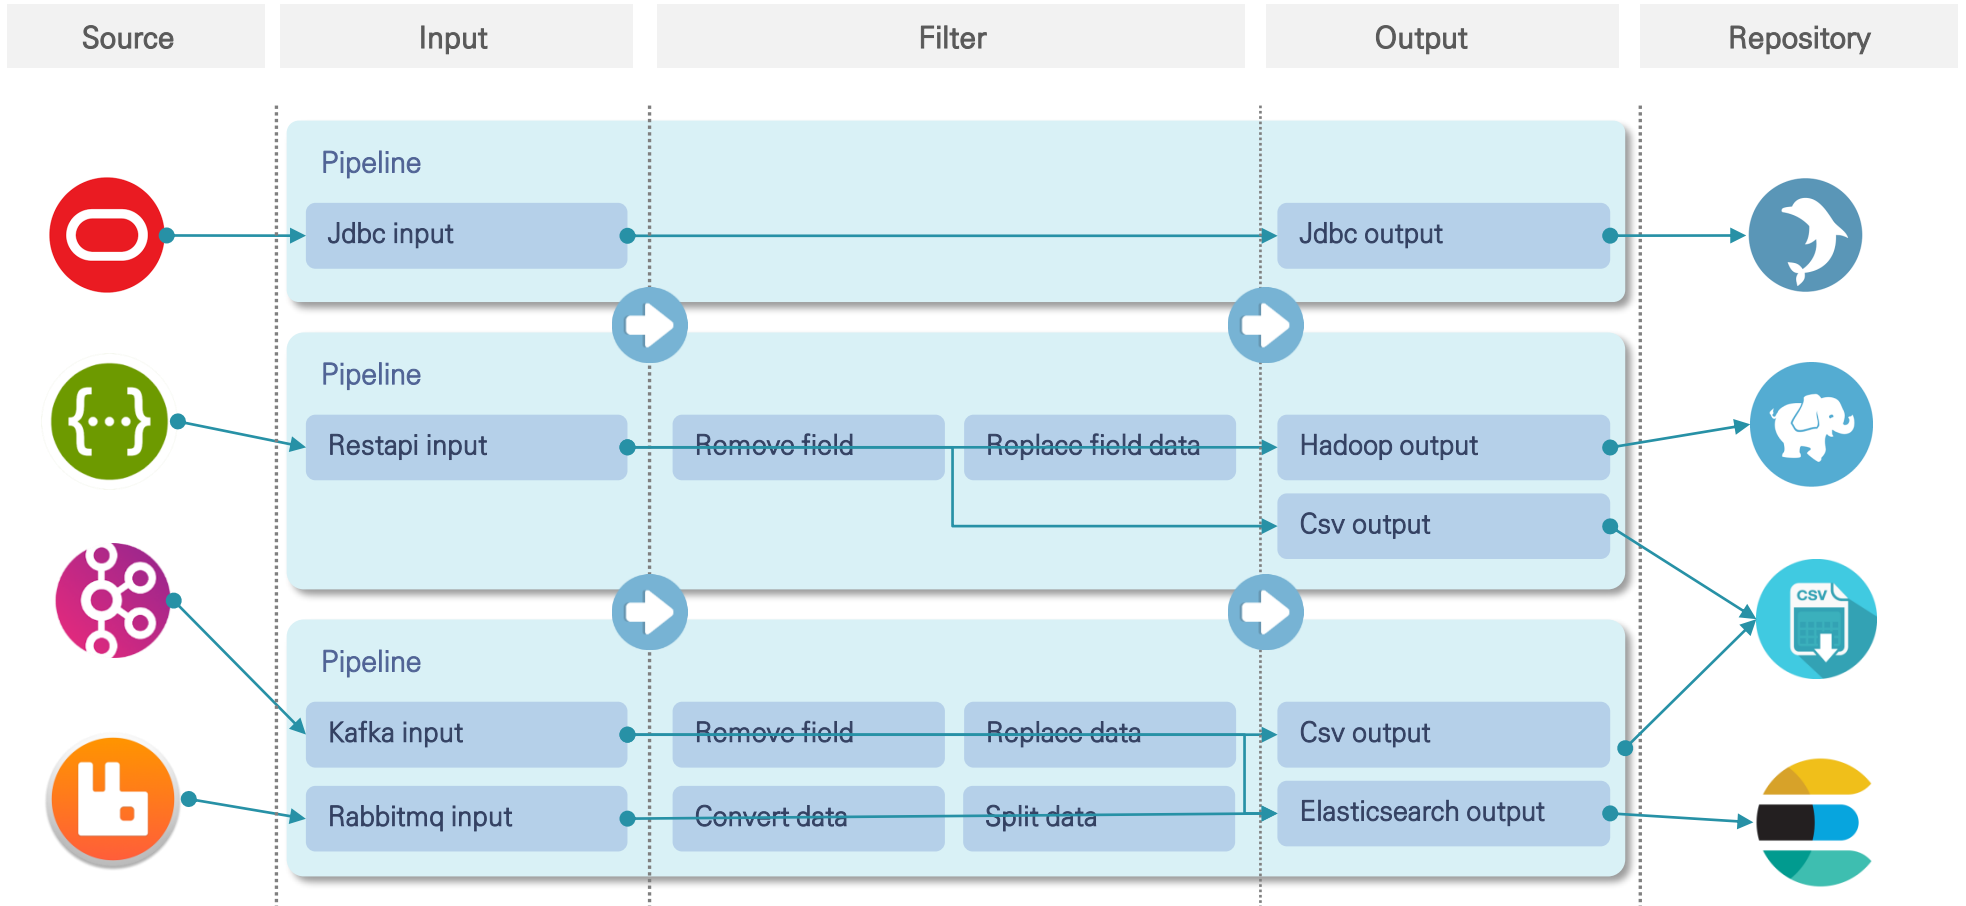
Source Input Filter Output Repository

Pipeline

Jdbc input

Jdbc output

Pipeline

Restapi input

Remove field

Replace field data

Hadoop output

Csv output

Pipeline

Kafka input

Remove field

Replace data

Csv output

Rabbitmq input

Convert data

Split data

Elasticsearch output

{...}

CSV